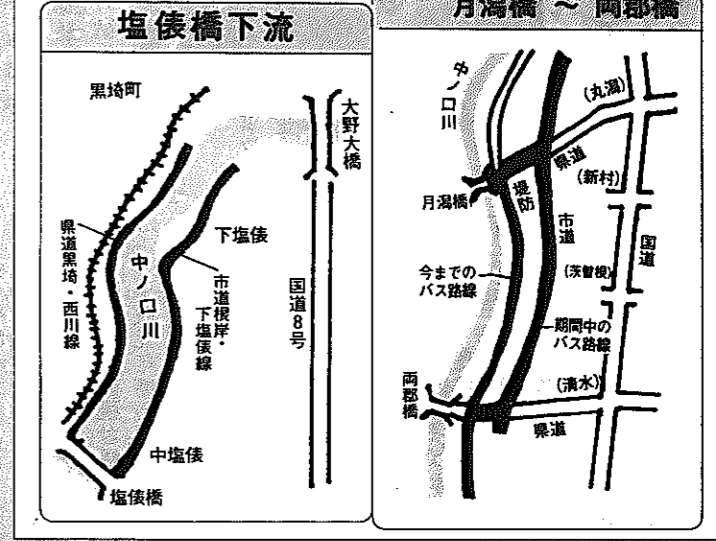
塩俵橋下流

黒埼町

大野大橋

国道8号

県道黒埼・西川線

中ノ口川

下塩俵

市道根岸・下塩俵線

中塩俵

塩俵橋

月潟橋 ～ 両郡橋

中ノ口川

(丸潟)

県道

(新村)

月潟橋

堤防

市道

国道

今までのバス路線

(茨曽根)

期間中のバス路線

(清水)

両郡橋

県道